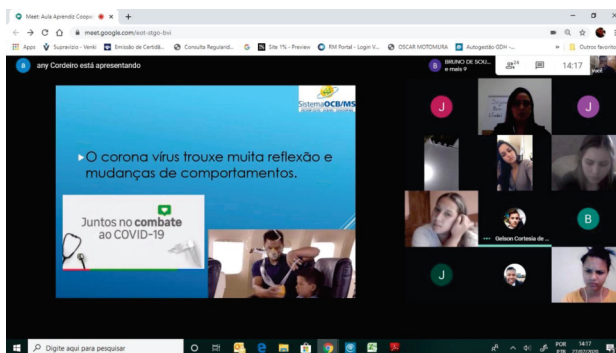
Meet: Aula Aprendiz Coop
meet.google.com/eot-stgo-bvi
Apps Supravizio - Venki Emissão de Certidã... Consulta Regularid... Site 1% - Preview RM Portal - Login V... OSCAR MOTOMURA Autogestão ODH -... Outros favoritos
any Cordeiro está apresentando
BRUNO DE SOU... e mais 9
14:17
Sistema OCB/MS
O corona vírus trouxe muita reflexão e mudanças de comportamentos.
Juntos no combate ao COVID-19
J
J
J
B
J
Gelson Cortesia de...
Digite aqui para pesquisar
POR PTB
14:17